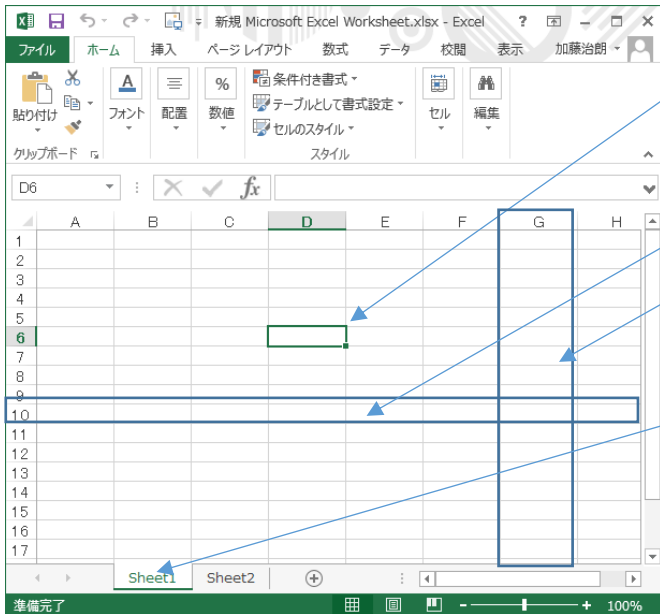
新規 Microsoft Excel Worksheet.xlsx - Excel

? 

ファイル ホーム 挿入 ページ レイアウト 数式 データ 校閲 表示 加藤治朗

貼り付け

クリップボード

フォント

配置

数値

条件付き書式

テーブルとして書式設定

セルのスタイル

スタイル

セル

編集

D6

$fx$

| | A | B | C | D | E | F | G | H |
|---|---|---|---|---|---|---|---|---|
| 1 | | | | | | | | |
| 2 | | | | | | | | |
| 3 | | | | | | | | |
| 4 | | | | | | | | |
| 5 | | | | | | | | |
| 6 | | | | | | | | |
| 7 | | | | | | | | |
| 8 | | | | | | | | |
| 9 | | | | | | | | |
| 10 | | | | | | | | |
| 11 | | | | | | | | |
| 12 | | | | | | | | |
| 13 | | | | | | | | |
| 14 | | | | | | | | |
| 15 | | | | | | | | |
| 16 | | | | | | | | |
| 17 | | | | | | | | |

Sheet1 Sheet2

準備完了

100%